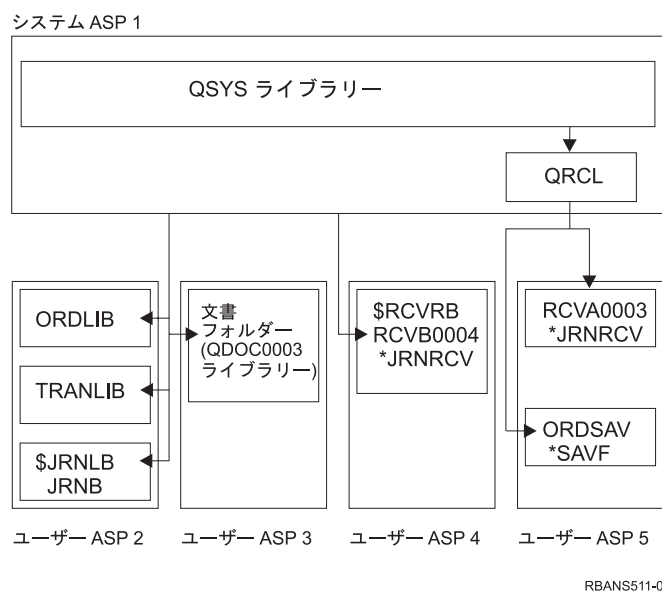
システム ASP 1

QSYS ライブラリー

QRCL

ORDLIB

TRANLIB

$JRNLB
JRNB

文書
フォルダー
(QDOC0003
ライブラリー)

$RCVRB
RCVB0004
*JRNRCV

RCVA0003
*JRNRCV

ORDSAV
*SAVF

ユーザー ASP 2

ユーザー ASP 3

ユーザー ASP 4

ユーザー ASP 5

RBANS511-0